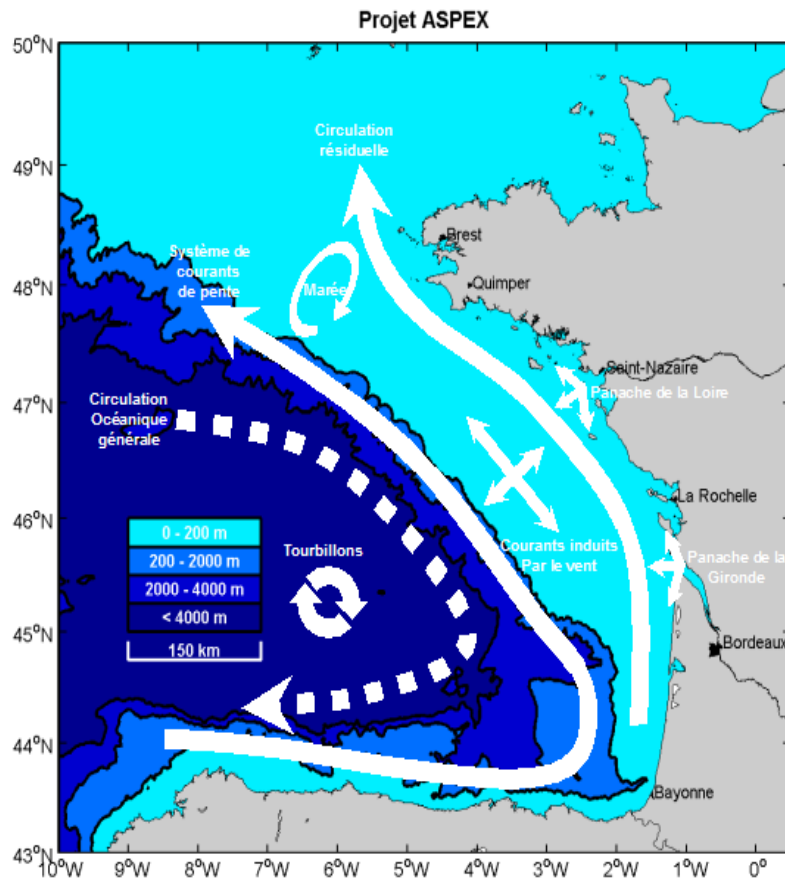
Projet ASPEX

50°N
49°N
48°N
47°N
46°N
45°N
44°N
43°N

Circulation résiduelle

Brest

Quimper

Système de courants de pente

Marée

Saint-Nazaire

Panache de la Loire

Circulation Océanique générale

La Rochelle

Courants induits Par le vent

Panache de la Gironde

Tourbillons

Bordeaux

| 0 - 200 m |
|---|
| 200 - 2000 m |
| 2000 - 4000 m |
| < 4000 m |

150 km

Bayonne

10°W 9°W 8°W 7°W 6°W 5°W 4°W 3°W 2°W 1°W 0°